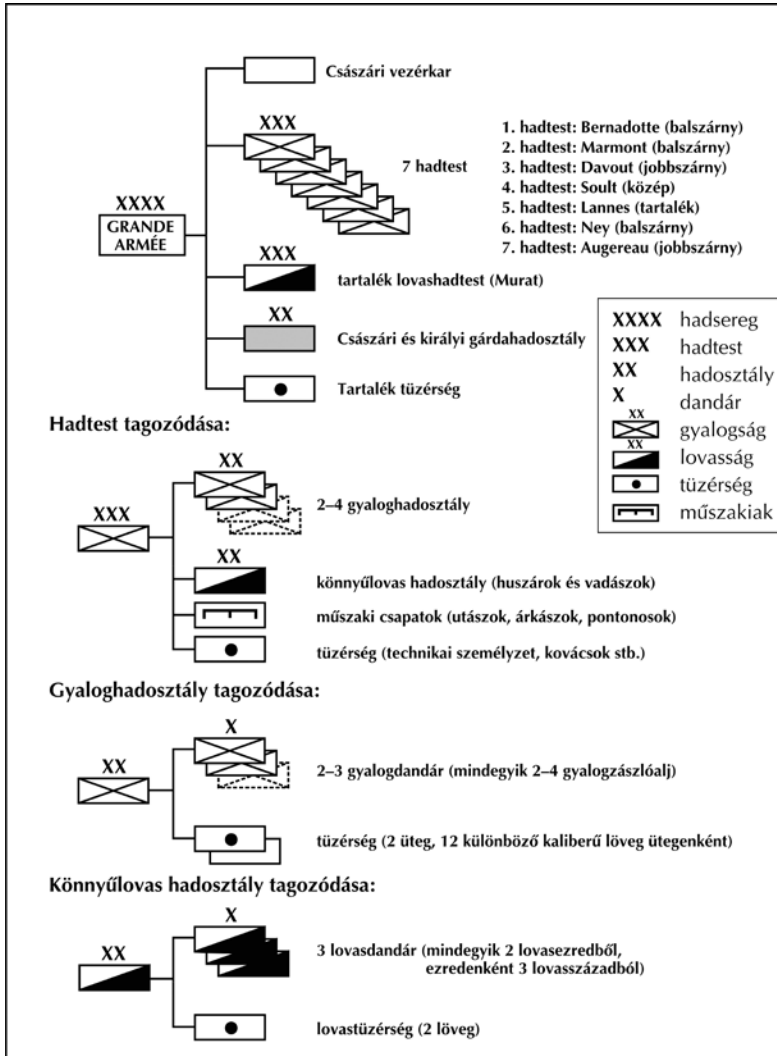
XXXX
GRANDE ARMÉE

Császári vezérkar

XXX
7 hadtest

1. hadtest: Bernadotte (balszárny)
2. hadtest: Marmont (balszárny)
3. hadtest: Davout (jobbszárny)
4. hadtest: Soult (közép)
5. hadtest: Lannes (tartalék)
6. hadtest: Ney (balszárny)
7. hadtest: Augereau (jobbszárny)

XXX
tartalék lovashadtest (Murat)

XX
Császári és királyi gárdahadosztály

Tartalék tüzérség

| | |
|---|---|
| XXXX | hadsereg |
| XXX | hadtest |
| XX | hadosztály |
| X | dandár |
| XX | gyalogság |
| XX | lovasság |
| | tüzérség |
| | műszakiak |

Hadtest tagozódása:

XXX
XX
2–4 gyaloghadosztály

XX
könnyűlovas hadosztály (huszárok és vadászok)

műszaki csapatok (utászok, árkászok, pontonosok)

tüzérség (technikai személyzet, kovácsok stb.)

Gyaloghadosztály tagozódása:

XX
X
2–3 gyalogdandár (mindegyik 2–4 gyalogzászlóalj)

tüzérség (2 üteg, 12 különböző kaliberű löveg ütegenként)

Könnyűlovas hadosztály tagozódása:

XX
X
3 lovasdandár (mindegyik 2 lovasezredből, ezredenként 3 lovasszázadból)

lovastüzérség (2 löveg)